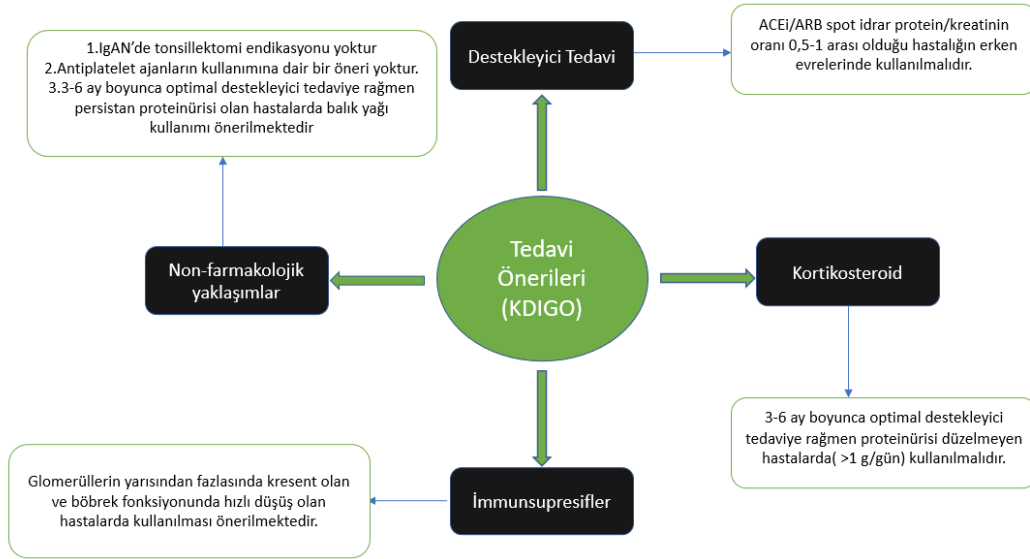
1.IgAN’de tonsillektomi endikasyonu yoktur
2.Antiplatelet ajanların kullanımına dair bir öneri yoktur.
3.3-6 ay boyunca optimal destekleyici tedaviye rağmen persistan proteinürisi olan hastalarda balık yağı kullanımı önerilmektedir

Destekleyici Tedavi

ACEi/ARB spot idrar protein/kreatinin oranı 0,5-1 arası olduğu hastalığın erken evrelerinde kullanılmalıdır.

Non-farmakolojik yaklaşımlar

Tedavi Önerileri (KDIGO)

Kortikosteroid

3-6 ay boyunca optimal destekleyici tedaviye rağmen proteinürisi düzelmeyen hastalarda( >1 g/gün) kullanılmalıdır.

Glomerüllerin yarısından fazlasında kresent olan ve böbrek fonksiyonunda hızlı düşüş olan hastalarda kullanılması önerilmektedir.

İmmunsupresifler